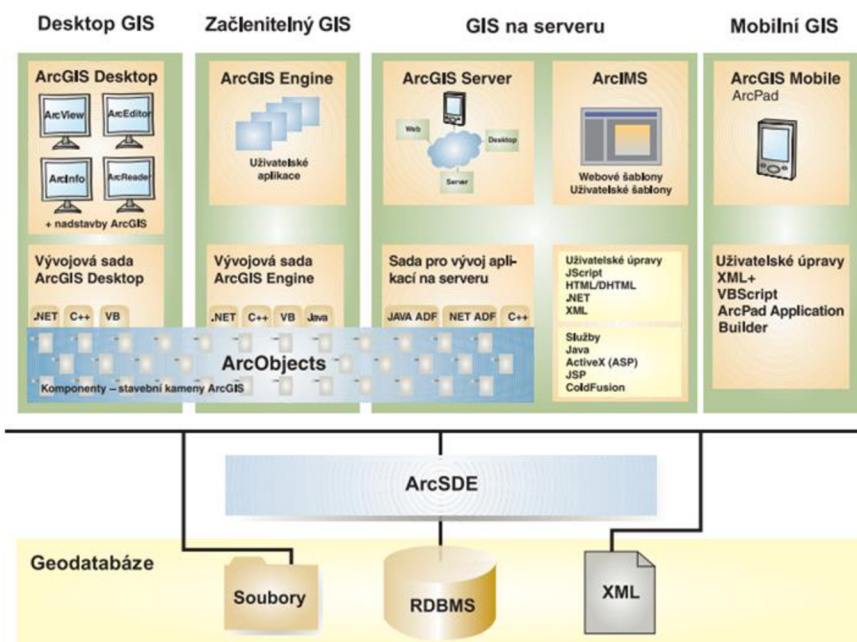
Desktop GIS

Začlenitelný GIS

GIS na serveru

Mobilní GIS

ArcGIS Desktop

ArcView

ArcEditor

ArcInfo

ArcReader

+ nadstavby ArcGIS

ArcGIS Engine

Uživatelské aplikace

ArcGIS Server

Web

Desktop

Server

ArcIMS

Webové šablony
Uživatelské šablony

ArcGIS Mobile
ArcPad

Vývojová sada ArcGIS Desktop

.NET C++ VB

Vývojová sada ArcGIS Engine

.NET C++ VB Java

Sada pro vývoj aplikací na serveru

JAVA ADF NET ADF C++

Uživatelské úpravy
JScript
HTML/DHTML
.NET
XML

Služby
Java
ActiveX (ASP)
JSP
ColdFusion

Uživatelské úpravy
XML+
VBScript
ArcPad Application Builder

ArcObjects

Komponenty – stavební kameny ArcGIS

ArcSDE

Geodatabáze

Soubory

RDBMS

XML